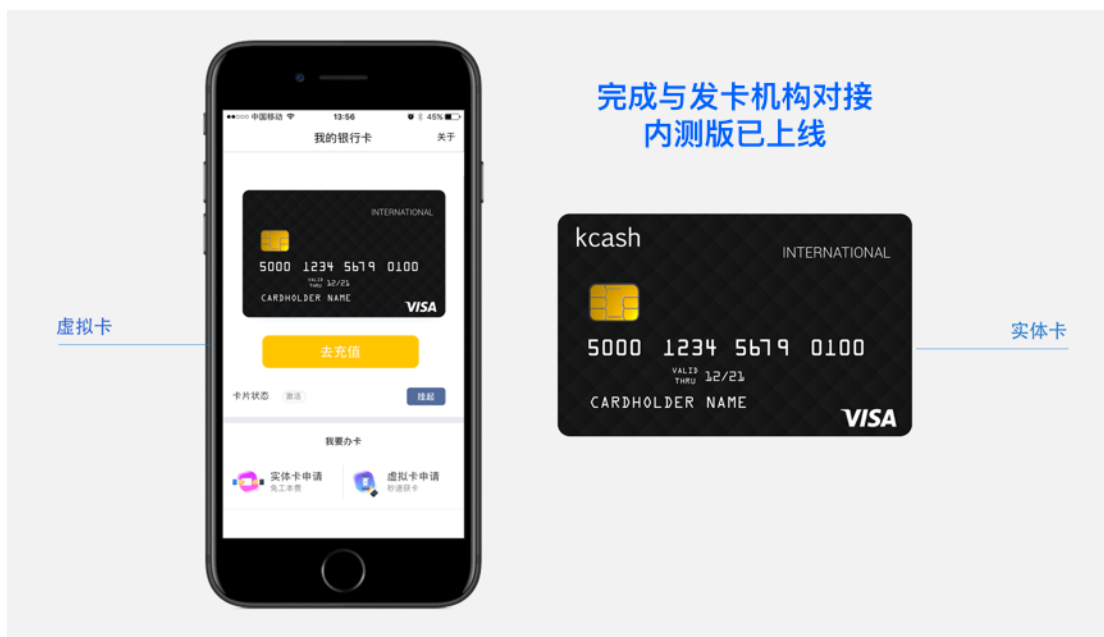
●●○○○ 中国移动 13:56 45%

我的银行卡 关于

INTERNATIONAL

5000 1234 5679 0100

VALID THRU 12/21

CARDHOLDER NAME

VISA

去充值

卡片状态 激活 挂起

我要办卡

实体卡申请
免工本费

虚拟卡申请
秒速获卡

虚拟卡

完成与发卡机构对接
内测版已上线

kcash

INTERNATIONAL

5000 1234 5679 0100

VALID THRU 12/21

CARDHOLDER NAME

VISA

实体卡